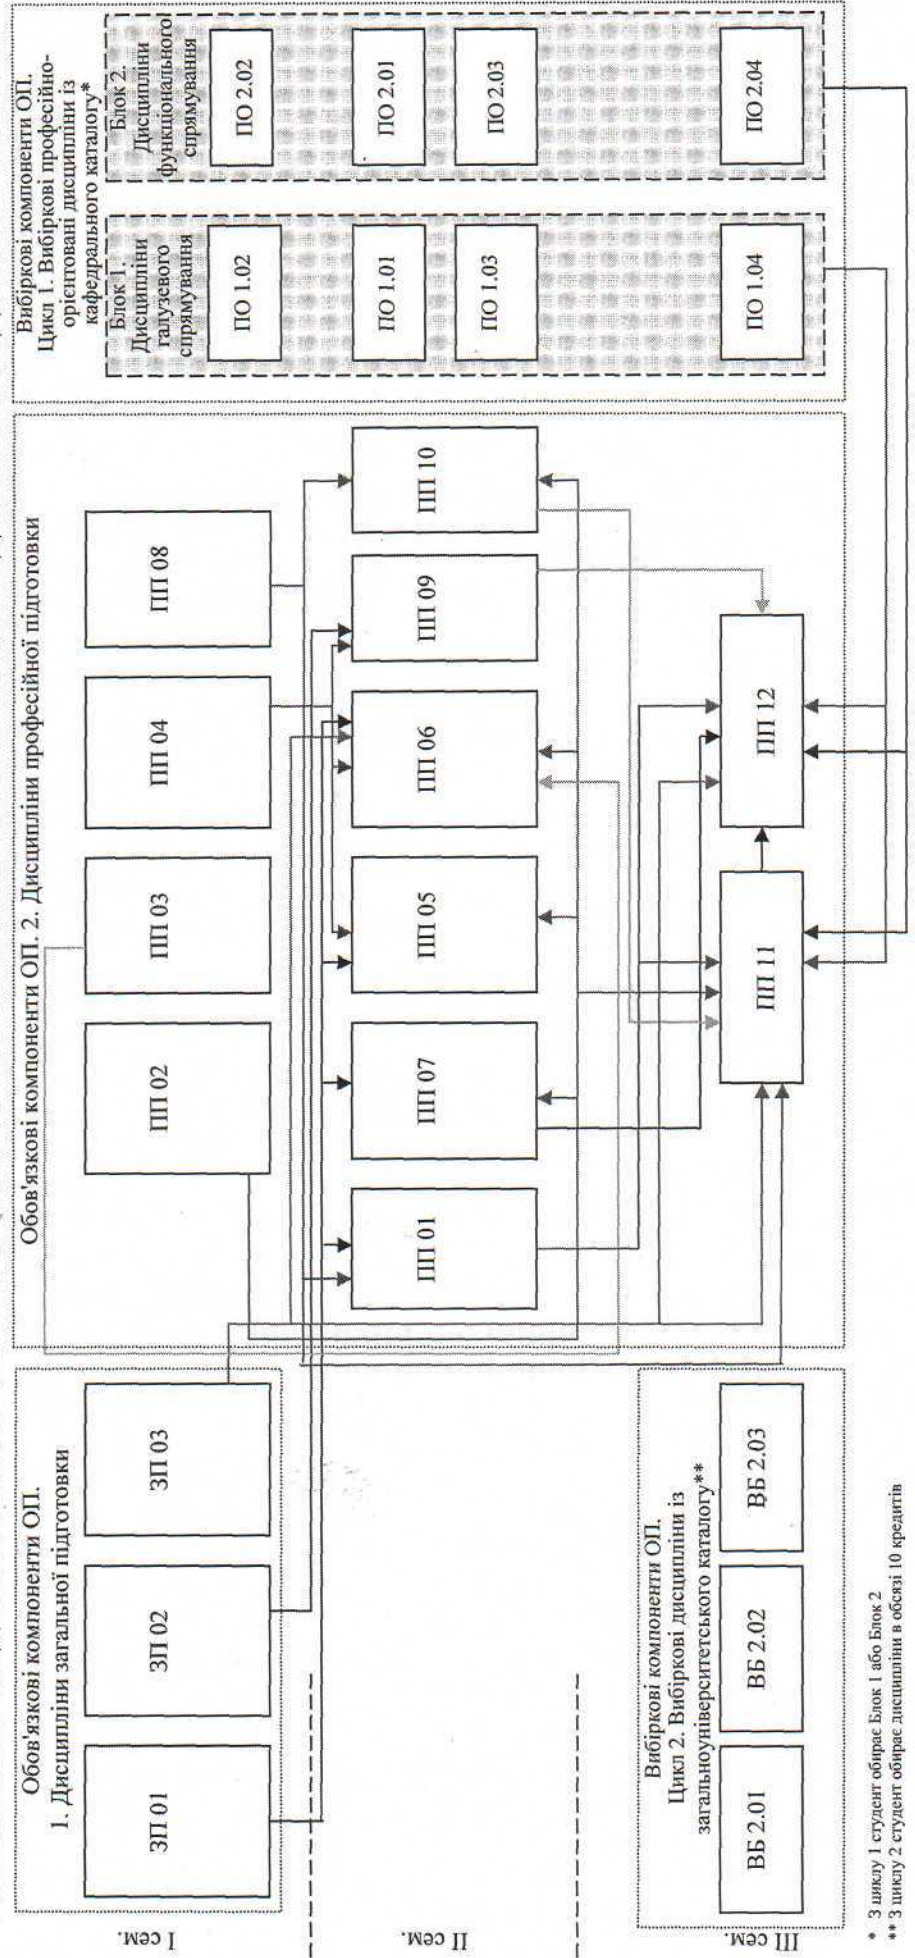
Обов'язкові компоненти ОП.
1. Дисципліни загальної підготовки

ЗП 01

ЗП 02

ЗП 03

Обов'язкові компоненти ОП. 2. Дисципліни професійної підготовки

ПП 02

ПП 03

ПП 04

ПП 08

ПП 01

ПП 07

ПП 05

ПП 06

ПП 09

ПП 10

ПП 11

ПП 12

Вибіркові компоненти ОП.
Цикл 1. Вибіркові професійно-орієнтовані дисципліни із кафедрального каталогу*

Блок 1.
Дисципліни галузевого спрямування

ПО 1.02

ПО 1.01

ПО 1.03

ПО 1.04

Блок 2.
Дисципліни функціонального спрямування

ПО 2.02

ПО 2.01

ПО 2.03

ПО 2.04

Вибіркові компоненти ОП.
Цикл 2. Вибіркові дисципліни із загальноуніверситетського каталогу**

ВБ 2.01

ВБ 2.02

ВБ 2.03

I сем.

II сем.

III сем.

* З циклу 1 студент обирає Блок 1 або Блок 2
** З циклу 2 студент обирає дисципліни в обсязі 10 кредитів